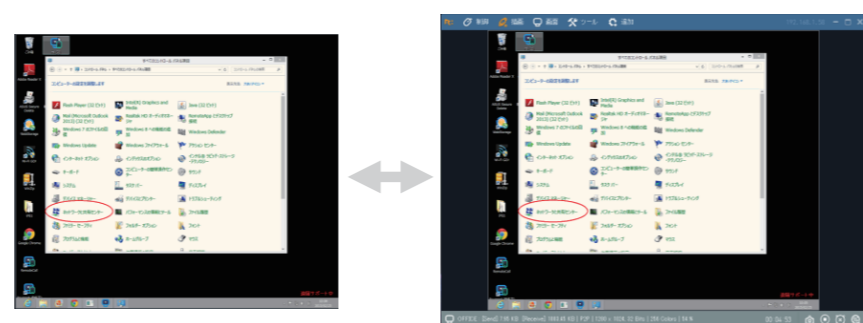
すべてのコントロール パネル項目

コンピューターの設定を調整します

Flash Player (32 ビット)
Intel(R) Graphics and Media
Java (32 ビット)
Windows Update
インターネット オプション
キーボード
システム
ネットワークと共有センター
プログラムと機能
Windows Defender
フォント
マウス

遠隔サポート中

遠隔サポート中